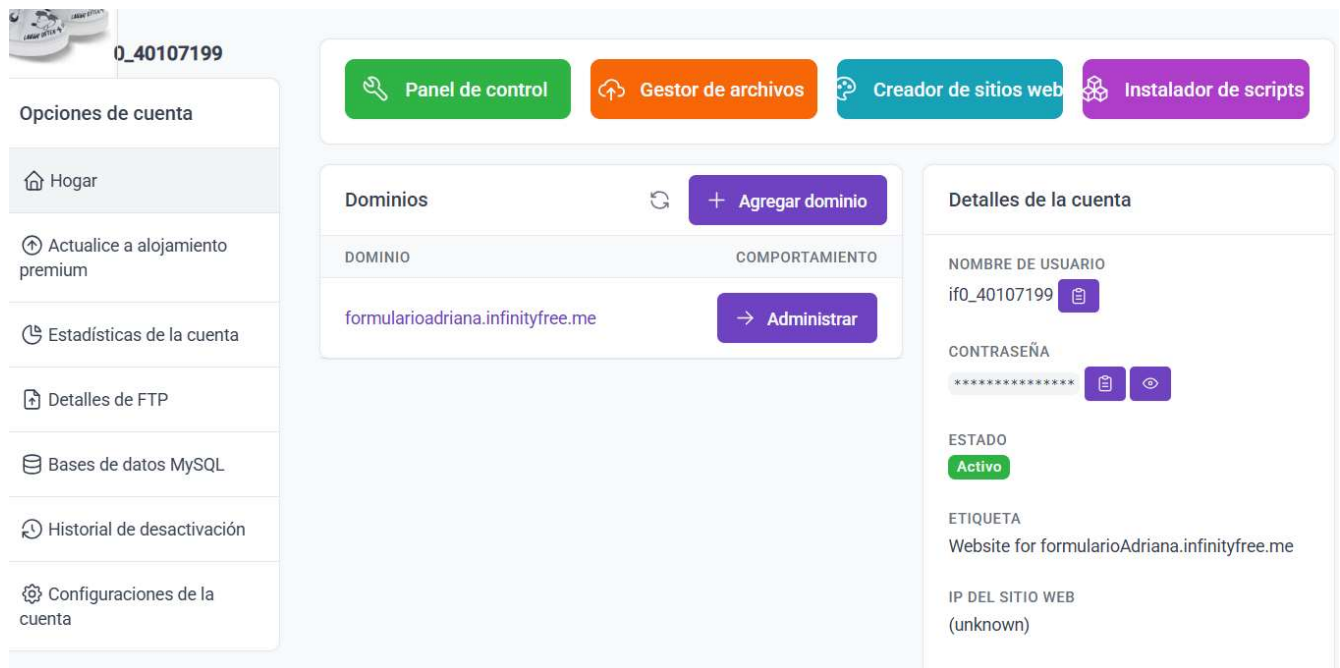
0_40107199

Opciones de cuenta

Hogar

Actualice a alojamiento premium

Estadísticas de la cuenta

Detalles de FTP

Bases de datos MySQL

Historial de desactivación

Configuraciones de la cuenta

Panel de control

Gestor de archivos

Creador de sitios web

Instalador de scripts

Dominios

+ Agregar dominio

| DOMINIO | COMPORTAMIENTO |
|---|---|
| formularioadriana.infinityfree.me | → Administrar |

Detalles de la cuenta

NOMBRE DE USUARIO
if0_40107199

CONTRASEÑA
**************

ESTADO
Activo

ETIQUETA
Website for formularioAdriana.infinityfree.me

IP DEL SITIO WEB
(unknown)